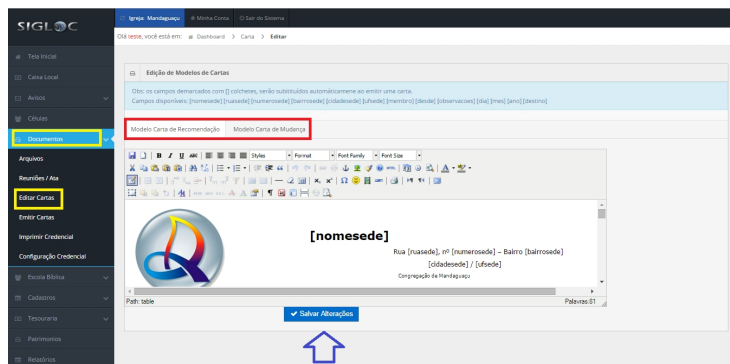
SIGLOC

Igreja: Mandaguaçu  Minha Conta  Sair do Sistema

Olá teste, você está em: Dashboard > Carta > Editar

Tela Inicial
Caixa Local
Avisos
Células
Documentos
Arquivos
Reuniões / Ata
Editar Cartas
Emitir Cartas
Imprimir Credencial
Configuração Credencial
Escola Bíblica
Cadastros
Tesouraria
Patrimonios
Relatórios

Edição de Modelos de Cartas

Obs: os campos demarcados com [] colchetes, serão substituidos automáticamene ao emitir uma carta.
Campos disponíveis: [nomesede] [ruasede] [numerosede] [bairrosede] [cidadesede] [ufsede] [membro] [desde] [observacoes] [dia] [mes] [ano] [destino]

Modelo Carta de Recomendação | Modelo Carta de Mudança

Styles  Format  Font Family  Font Size

[nomesede]

Rua [ruasede], nº [numerosede] – Bairro [bairrosede]
[cidadesede] / [ufsede]
Congregação de Mandaguaçu

Path: table  Palavras:81

Salvar Alterações